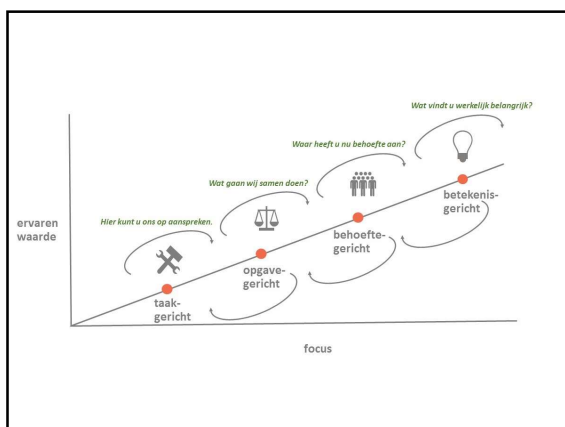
Wat vindt u werkelijk belangrijk?

Waar heeft u nu behoefte aan?

Wat gaan wij samen doen?

Hier kunt u ons op aanspreken.

ervaren waarde

taakgericht

opgavegericht

behoeftegericht

betekenisgericht

focus